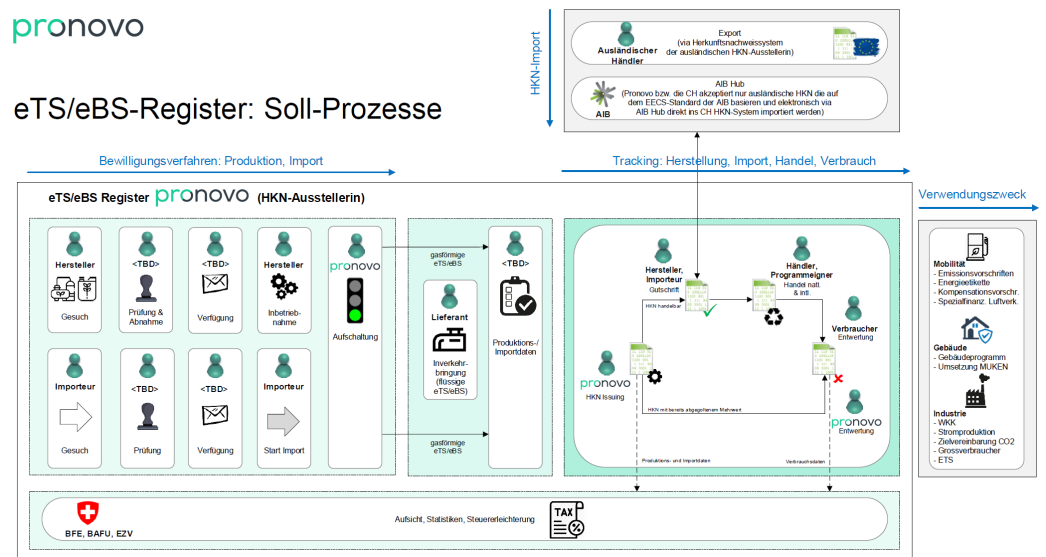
pronovo

eTS/eBS-Register: Soll-Prozesse

HKN-Import

Ausländischer Händler

Export
(via Herkunftsnachweissystem der ausländischen HKN-Ausstellerin)

AIB

AIB Hub
(Pronovo bzw. die CH akzeptiert nur ausländische HKN die auf dem EECS-Standard der AIB basieren und elektronisch via AIB Hub direkt ins CH HKN-System importiert werden)

Bewilligungsverfahren: Produktion, Import

Tracking: Herstellung, Import, Handel, Verbrauch

Verwendungszweck

eTS/eBS Register pronovo (HKN-Ausstellerin)

Hersteller
Gesuch

<TBD>
Prüfung & Abnahme

<TBD>
Verfügung

Hersteller
Inbetriebnahme

pronovo
Aufschaltung

Importeur
Gesuch

<TBD>
Prüfung

<TBD>
Verfügung

Importeur
Start Import

gasförmige eTS/eBS

Lieferant
Inverkehrbringung (flüssige eTS/eBS)

gasförmige eTS/eBS

<TBD>
Produktions-/ Importdaten

Hersteller, Importeur
Gutschrift

HKN handelbar

Händler, Programmeigner
Handel natl. & intl.

Verbraucher
Entwertung

pronovo
HKN Issuing

HKN mit bereits abgegoltenem Mehrwert

pronovo
Entwertung

Produktions- und Importdaten

Verbrauchsdaten

Mobilität
- Emissionsvorschriften
- Energieetikette
- Kompensationsvorschr.
- Spezialfinanz. Luftverk.

Gebäude
- Gebäudeprogramm
- Umsetzung MUKEN

Industrie
- WKK
- Stromproduktion
- Zielvereinbarung CO2
- Grossverbraucher
- ETS

BFE, BAFU, EZV

Aufsicht, Statistiken, Steuererleichterung

TAX